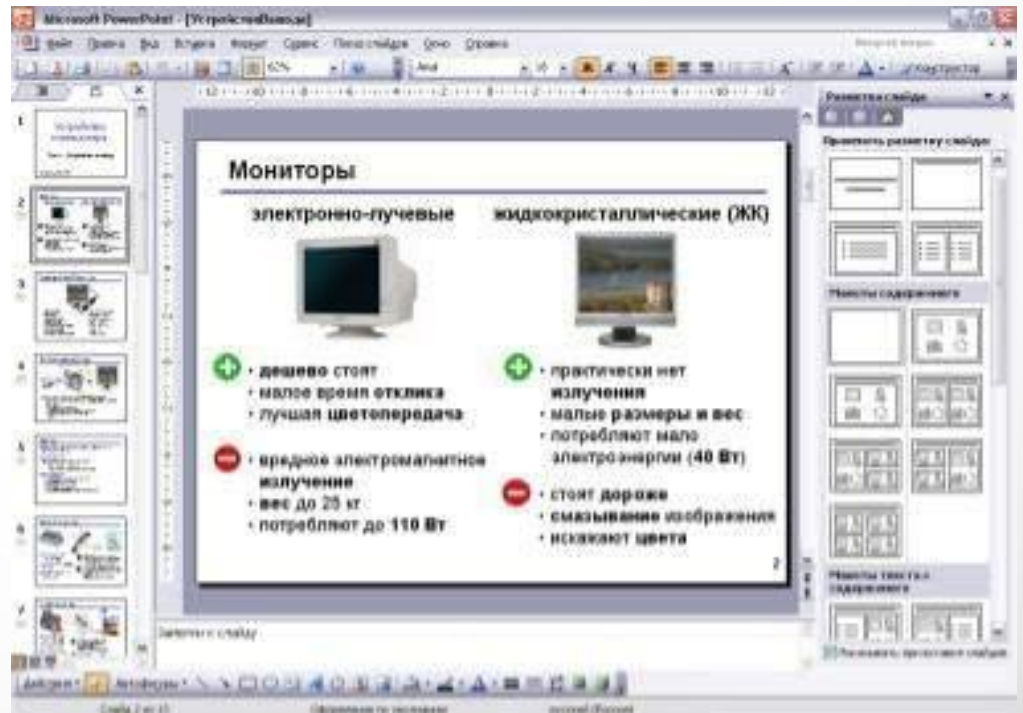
Microsoft PowerPoint - [УстройстваВывода]

Файл Правка Вид Вставка Формат Сервис Показ слайдов Окно Справка

62%

Arial

Конструктор

Разметка слайда

Применить разметку слайда:

Макеты содержимого

Макеты текста и содержимого

Мониторы

электронно-лучевые

жидкокристаллические (ЖК)

• дешево стоят
• малое время отклика
• лучшая цветопередача

• вредное электромагнитное излучение
• вес до 25 кг
• потребляют до 110 Вт

• практически нет излучения
• малые размеры и вес
• потребляют мало электроэнергии (40 Вт)

• стоят дороже
• смазывание изображения
• искажают цвета

2

Заметки к слайду

Действия Автофигуры

Слайд 2 из 15

Оформление по умолчанию

русский (Россия)

Показывать при вставке слайдов